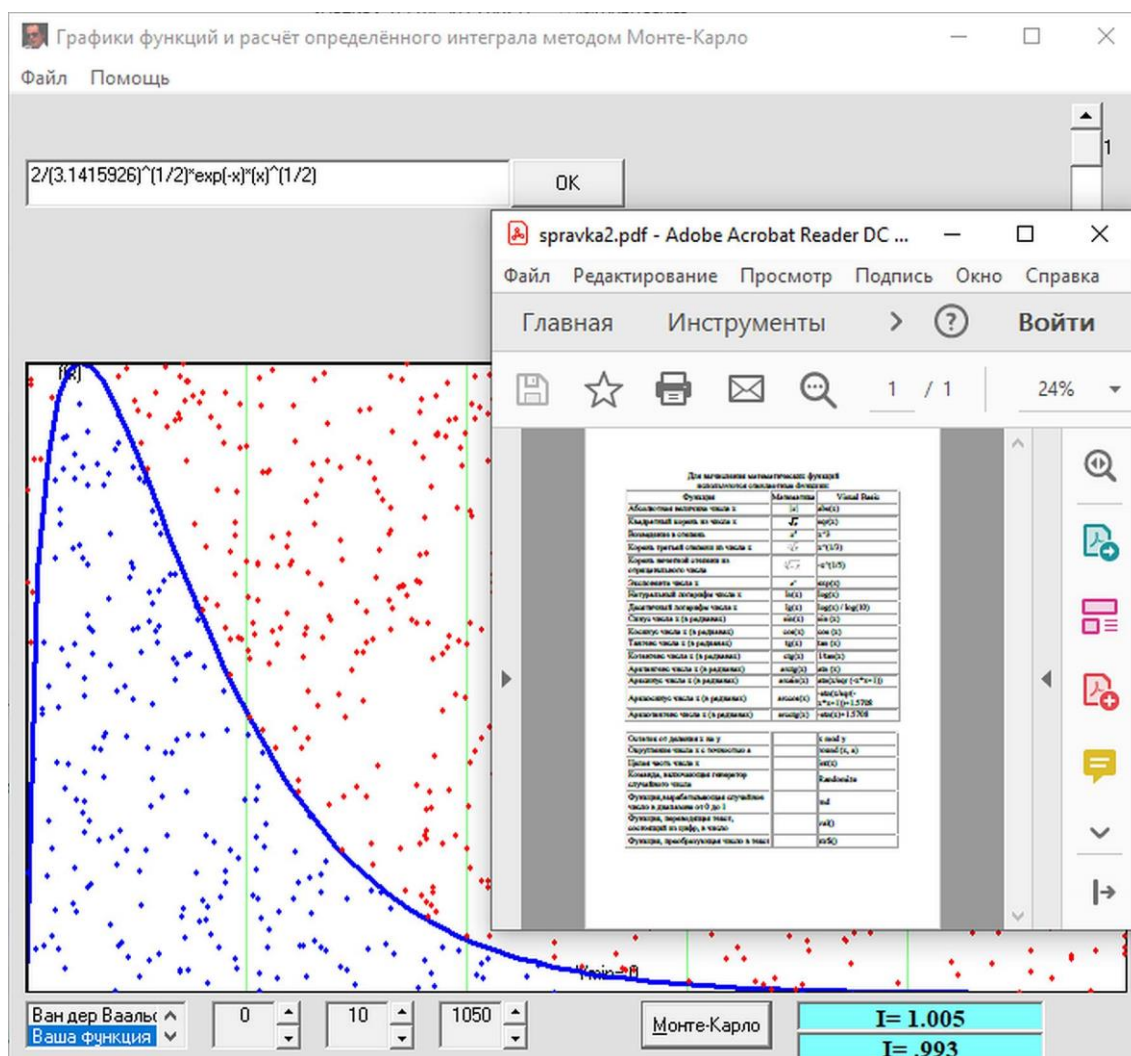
Графики функций и расчёт определённого интеграла методом Монте-Карло

Файл Помощь

2/(3.1415926)^(1/2)*exp(-x)*(x)^(1/2)

OK

1

spravka2.pdf - Adobe Acrobat Reader DC ...

Файл Редактирование Просмотр Подпись Окно Справка

Главная Инструменты Войти

1 / 1 24%

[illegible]

f(x)

Ymin=0

Ван дер Ваальс
Ваша функция

0

10

1050

Монте-Карло

I= 1.005

I= .993